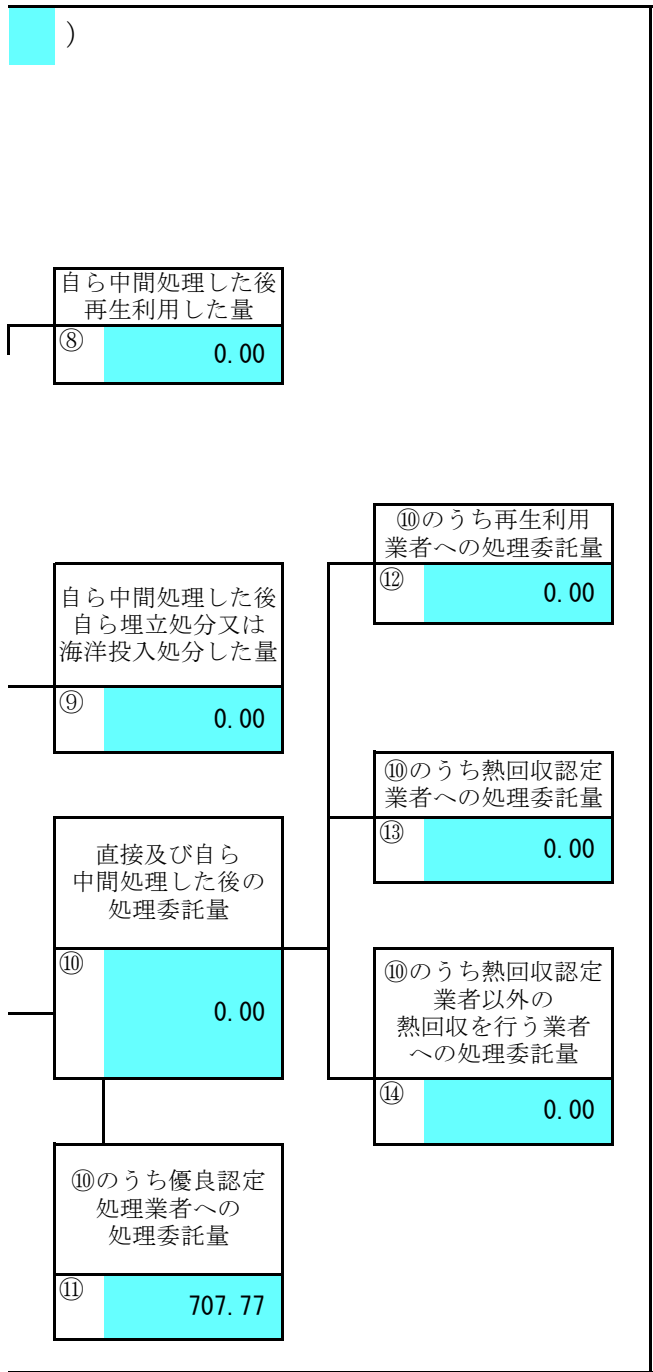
)

自ら中間処理した後再生利用した量
⑧ 0.00

⑩のうち再生利用業者への処理委託量
⑫ 0.00

自ら中間処理した後自ら埋立処分又は海洋投入処分した量
⑨ 0.00

⑩のうち熱回収認定業者への処理委託量
⑬ 0.00

直接及び自ら中間処理した後の処理委託量
⑩ 0.00

⑩のうち熱回収認定業者以外の熱回収を行う業者への処理委託量
⑭ 0.00

⑩のうち優良認定処理業者への処理委託量
⑪ 707.77